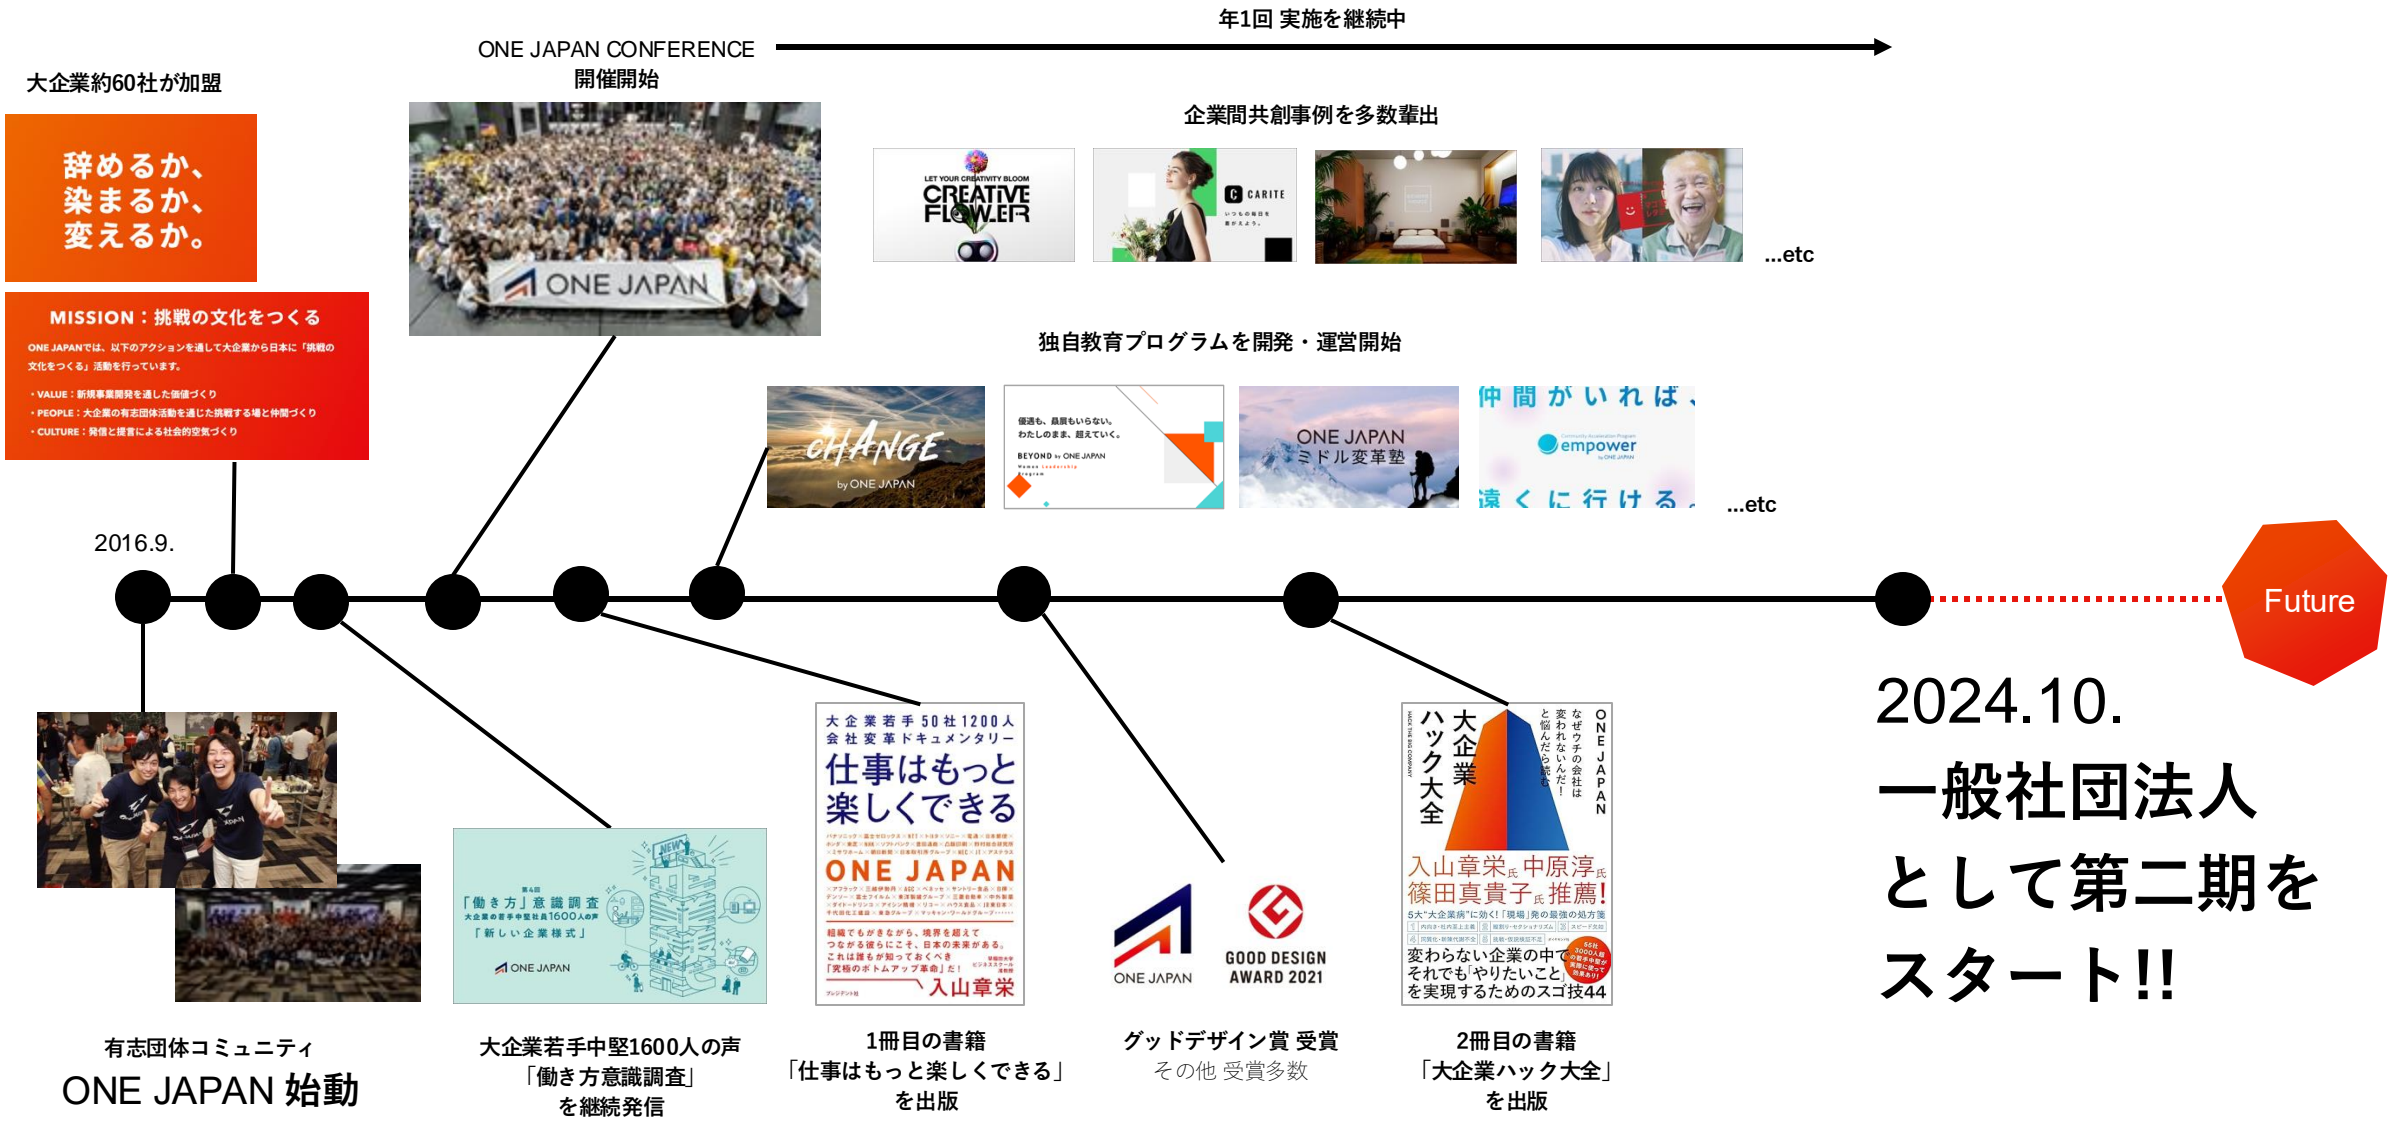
年1回 実施を継続中

ONE JAPAN CONFERENCE
開催開始

大企業約60社が加盟

辞めるか、
染まるか、
変えるか。

MISSION：挑戦の文化をつくる
ONE JAPANでは、以下のアクションを通して大企業から日本に「挑戦の文化をつくる」活動を行っています。
・VALUE：新規事業開発を通した価値づくり
・PEOPLE：大企業の有志団体活動を通じた挑戦する場と仲間づくり
・CULTURE：発信と提言による社会的空気づくり

ONE JAPAN

企業間共創事例を多数輩出

LET YOUR CREATIVITY BLOOM
CREATIVE FLOWER

CARITE

...etc

独自教育プログラムを開発・運営開始

CHANGE
by ONE JAPAN

BEYOND by ONE JAPAN

ONE JAPAN
ミドル変革塾

仲間がいれば、
empower
遠くに行ける。

...etc

2016.9.

Future

2024.10.
一般社団法人
として第二期を
スタート!!

有志団体コミュニティ
ONE JAPAN 始動

「働き方」意識調査
ONE JAPAN

大企業若手中堅1600人の声
「働き方意識調査」
を継続発信

大企業若手50社1200人
会社変革ドキュメンタリー
仕事はもっと
楽しくできる
ONE JAPAN
入山章栄

1冊目の書籍
「仕事はもっと楽しくできる」
を出版

ONE JAPAN
GOOD DESIGN AWARD 2021

グッドデザイン賞 受賞
その他 受賞多数

大企業ハック大全
ONE JAPAN
入山章栄氏 中原淳氏
篠田真貴子氏 推薦!
変わらない企業の中で
それでも「やりたいこと」
を実現するためのスゴ技44

2冊目の書籍
「大企業ハック大全」
を出版